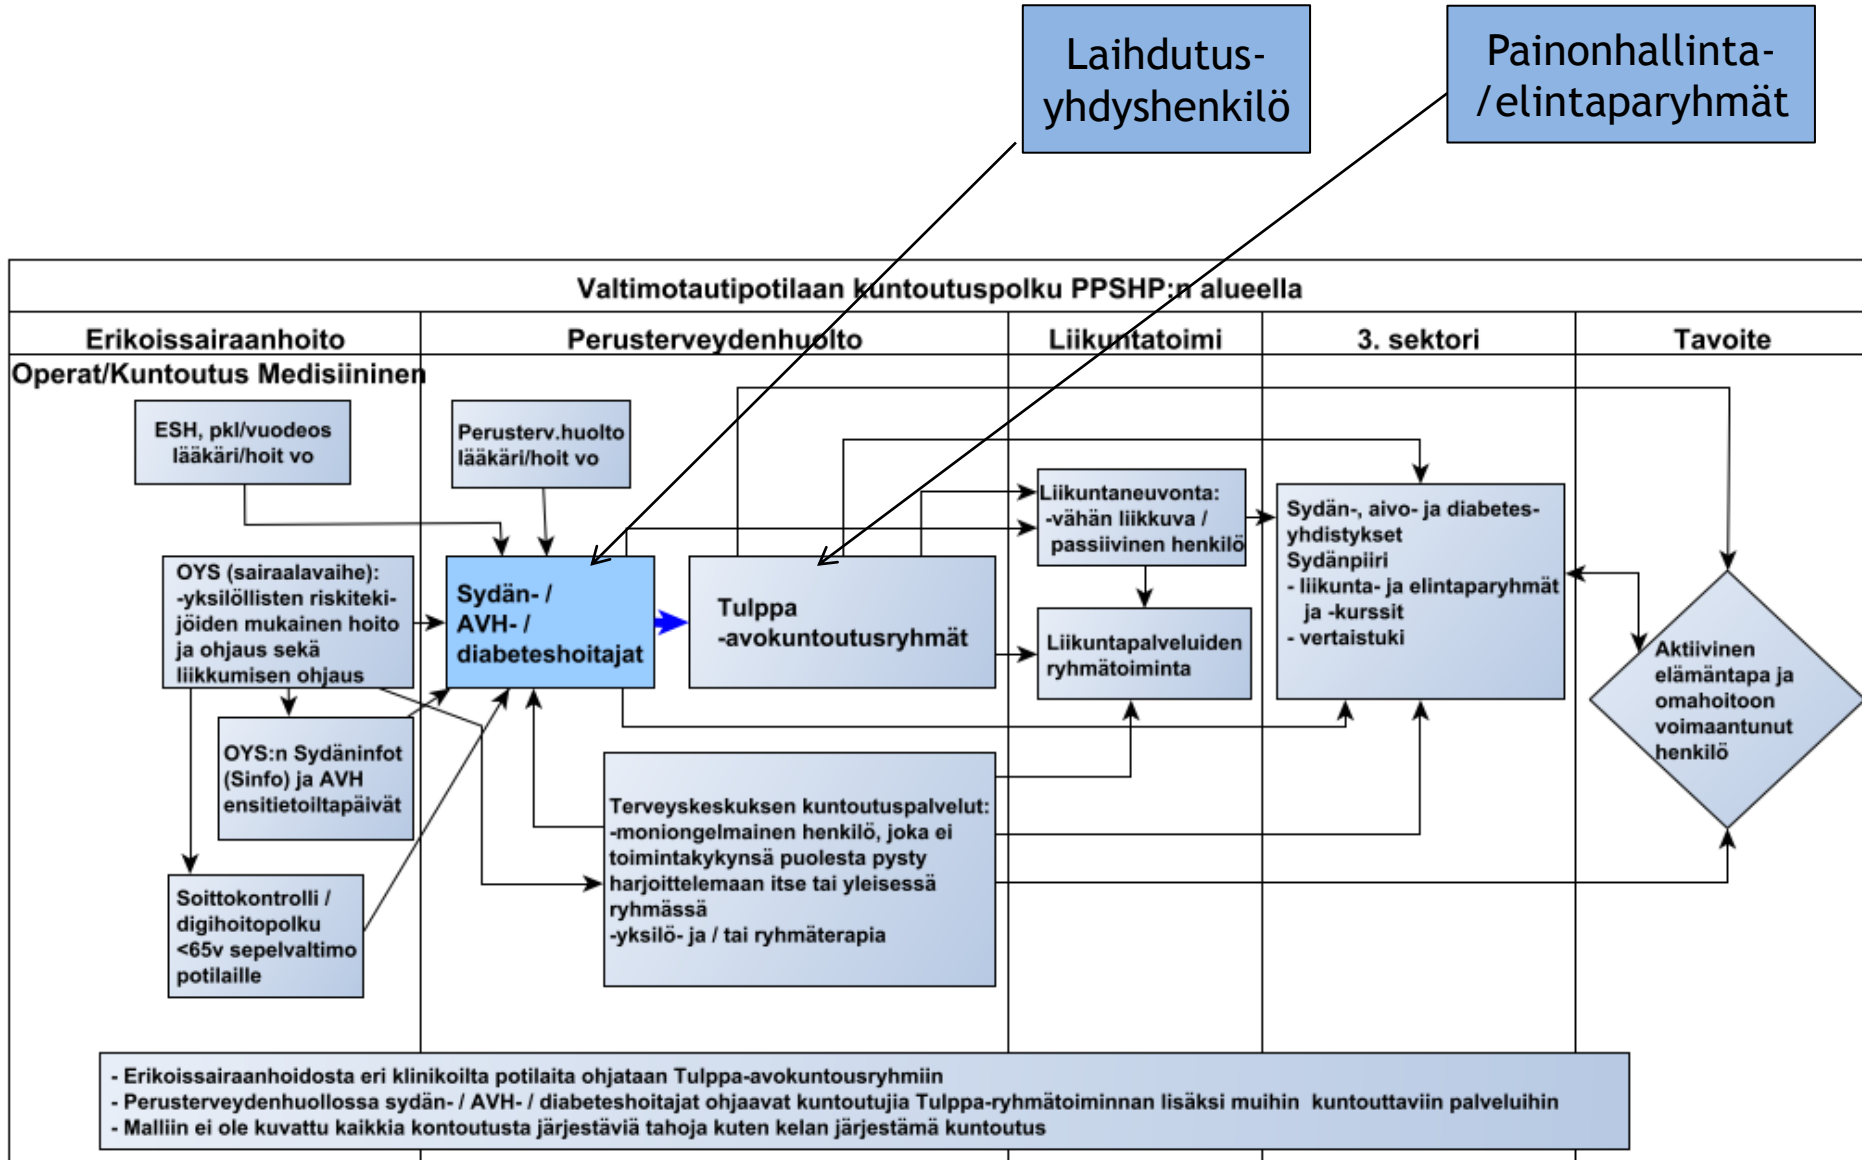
Laihdutus-yhdyshenkilö

Painonhallinta-/elintaparyhmät

Valtimotautipotilaan kuntoutuspolku PPSHP:n alueella

Erikoissairaanhoito

Perusterveydenhuolto

Liikuntatoimi

3. sektori

Tavoite

Operat/Kuntoutus Medisiininen

ESH, pkl/vuodeos lääkäri/hoit vo

Perusterv.huolto lääkäri/hoit vo

OYS (sairaalavaihe): -yksilöllisten riskitekijöiden mukainen hoito ja ohjaus sekä liikkumisen ohjaus

Sydän- / AVH- / diabeteshoitajat

Tulppa -avokuntoutusryhmät

Liikuntaneuvonta: -vähän liikkuva / passiivinen henkilö

Liikuntapalveluiden ryhmätoiminta

Sydän-, aivo- ja diabetes-yhdistykset Sydänpiiri - liikunta- ja elintaparyhmät ja -kurssit - vertaistuki

Aktiivinen elämäntapa ja omahoitoon voimaantunut henkilö

OYS:n Sydäninfot (Sinfo) ja AVH ensitietoiltapäivät

Terveyskeskuksen kuntoutuspalvelut: -moniongelmainen henkilö, joka ei toimintakykynsä puolesta pysty harjoittelemaan itse tai yleisessä ryhmässä -yksilö- ja / tai ryhmäterapia

Soittokontrolli / digihoitopolku <65v sepelvaltimo potilaille

- Erikoissairaanhoidosta eri klinikoilta potilaita ohjataan Tulppa-avokuntousryhmiin
- Perusterveydenhuollossa sydän- / AVH- / diabeteshoitajat ohjaavat kuntoutujia Tulppa-ryhmätoiminnan lisäksi muihin kuntouttaviin palveluihin
- Malliin ei ole kuvattu kaikkia kontoutusta järjestäviä tahoja kuten kelan järjestämä kuntoutus